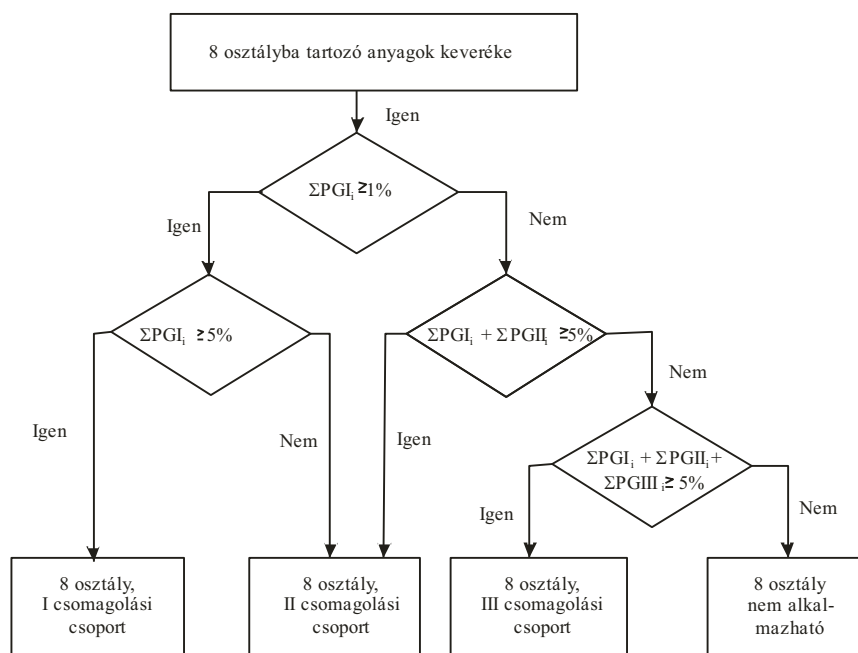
8 osztályba tartozó anyagok keveréke

Igen

$\Sigma PGI_i \geq 1\%$

Igen

Nem

$\Sigma PGI_i \geq 5\%$

$\Sigma PGI_i + \Sigma PGII_i \geq 5\%$

Nem

Igen

Nem

Igen

$\Sigma PGI_i + \Sigma PGII_i + \Sigma PGIII_i \geq 5\%$

Igen

Nem

8 osztály, I csomagolási csoport

8 osztály, II csomagolási csoport

8 osztály, III csomagolási csoport

8 osztály nem alkalmazható